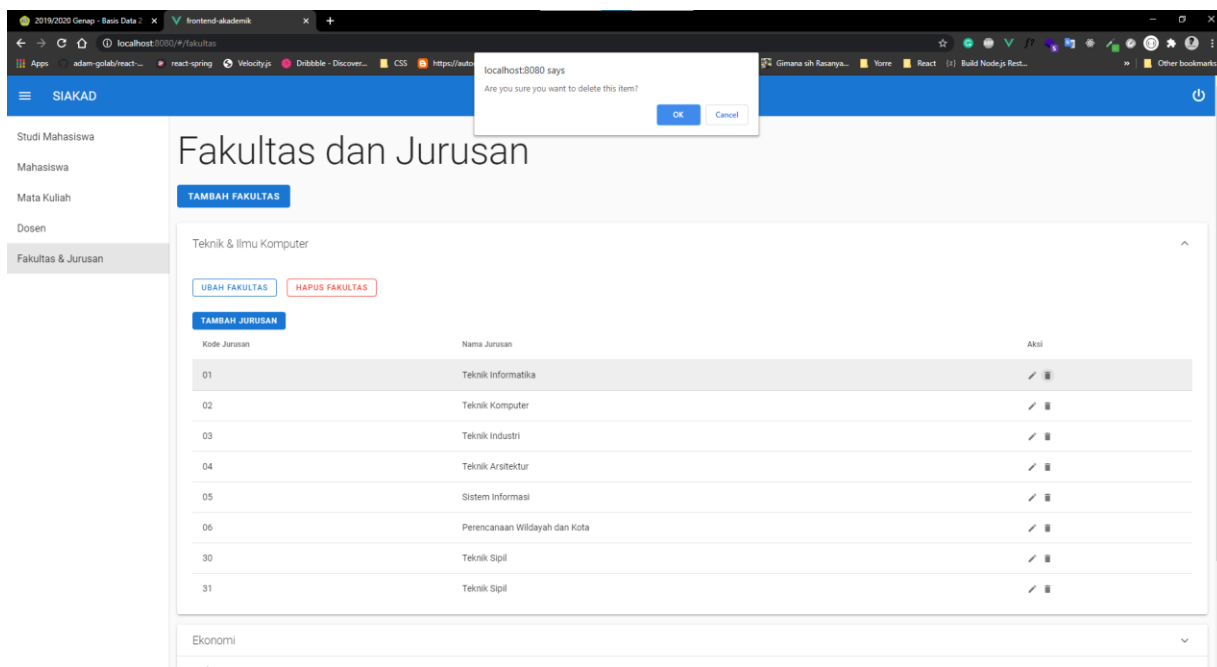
2019/2020 Genap - Basis Data 2 ×
frontend-akademik ×
localhost:8080/#/fakultas
Apps adam-golab/react-... react-spring Velocity.js Dribbble - Discover... CSS https://auto
Gimana sih Rasanya... Yorre React Build Node.js Rest... Other bookmarks

localhost:8080 says
Are you sure you want to delete this item?
OK Cancel

SIAKAD

Studi Mahasiswa
Mahasiswa
Mata Kuliah
Dosen
Fakultas & Jurusan

Fakultas dan Jurusan

TAMBAH FAKULTAS

Teknik & Ilmu Komputer

UBAH FAKULTAS HAPUS FAKULTAS

TAMBAH JURUSAN

| Kode Jurusan | Nama Jurusan | Aksi |
|---|---|---|
| 01 | Teknik Informatika | |
| 02 | Teknik Komputer | |
| 03 | Teknik Industri | |
| 04 | Teknik Arsitektur | |
| 05 | Sistem Informasi | |
| 06 | Perencanaan Wildayah dan Kota | |
| 30 | Teknik Sipil | |
| 31 | Teknik Sipil | |

Ekonomi